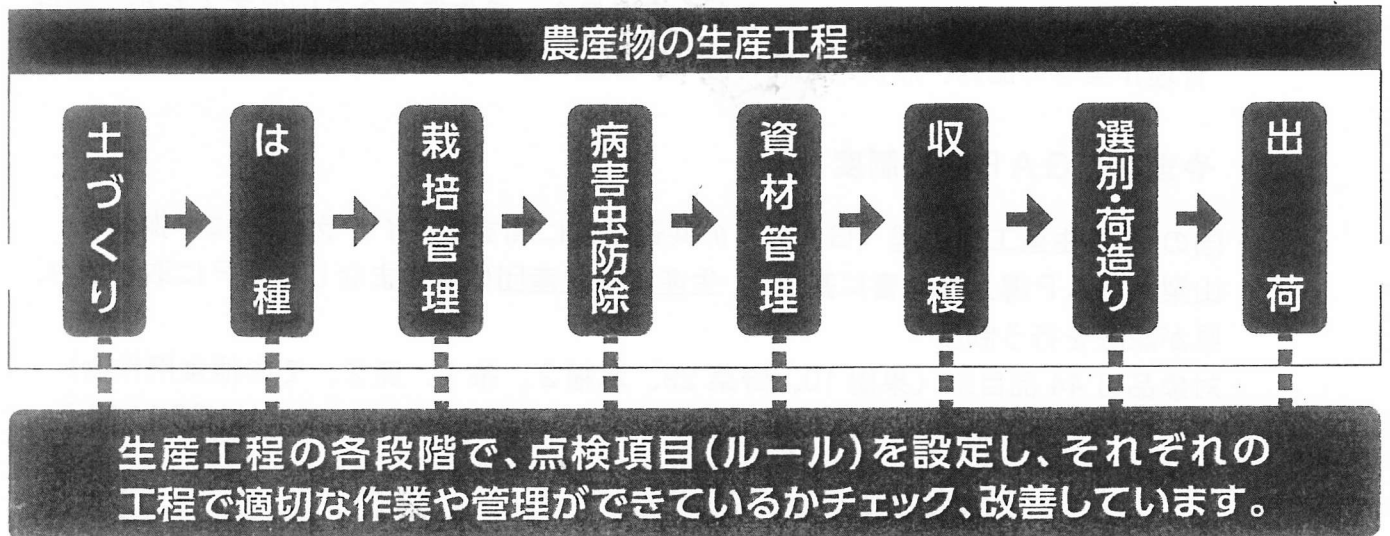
農産物の生産工程

土づくり

は種

栽培管理

病害虫防除

資材管理

収穫

選別・荷造り

出荷

生産工程の各段階で、点検項目（ルール）を設定し、それぞれの工程で適切な作業や管理ができているかチェック、改善しています。